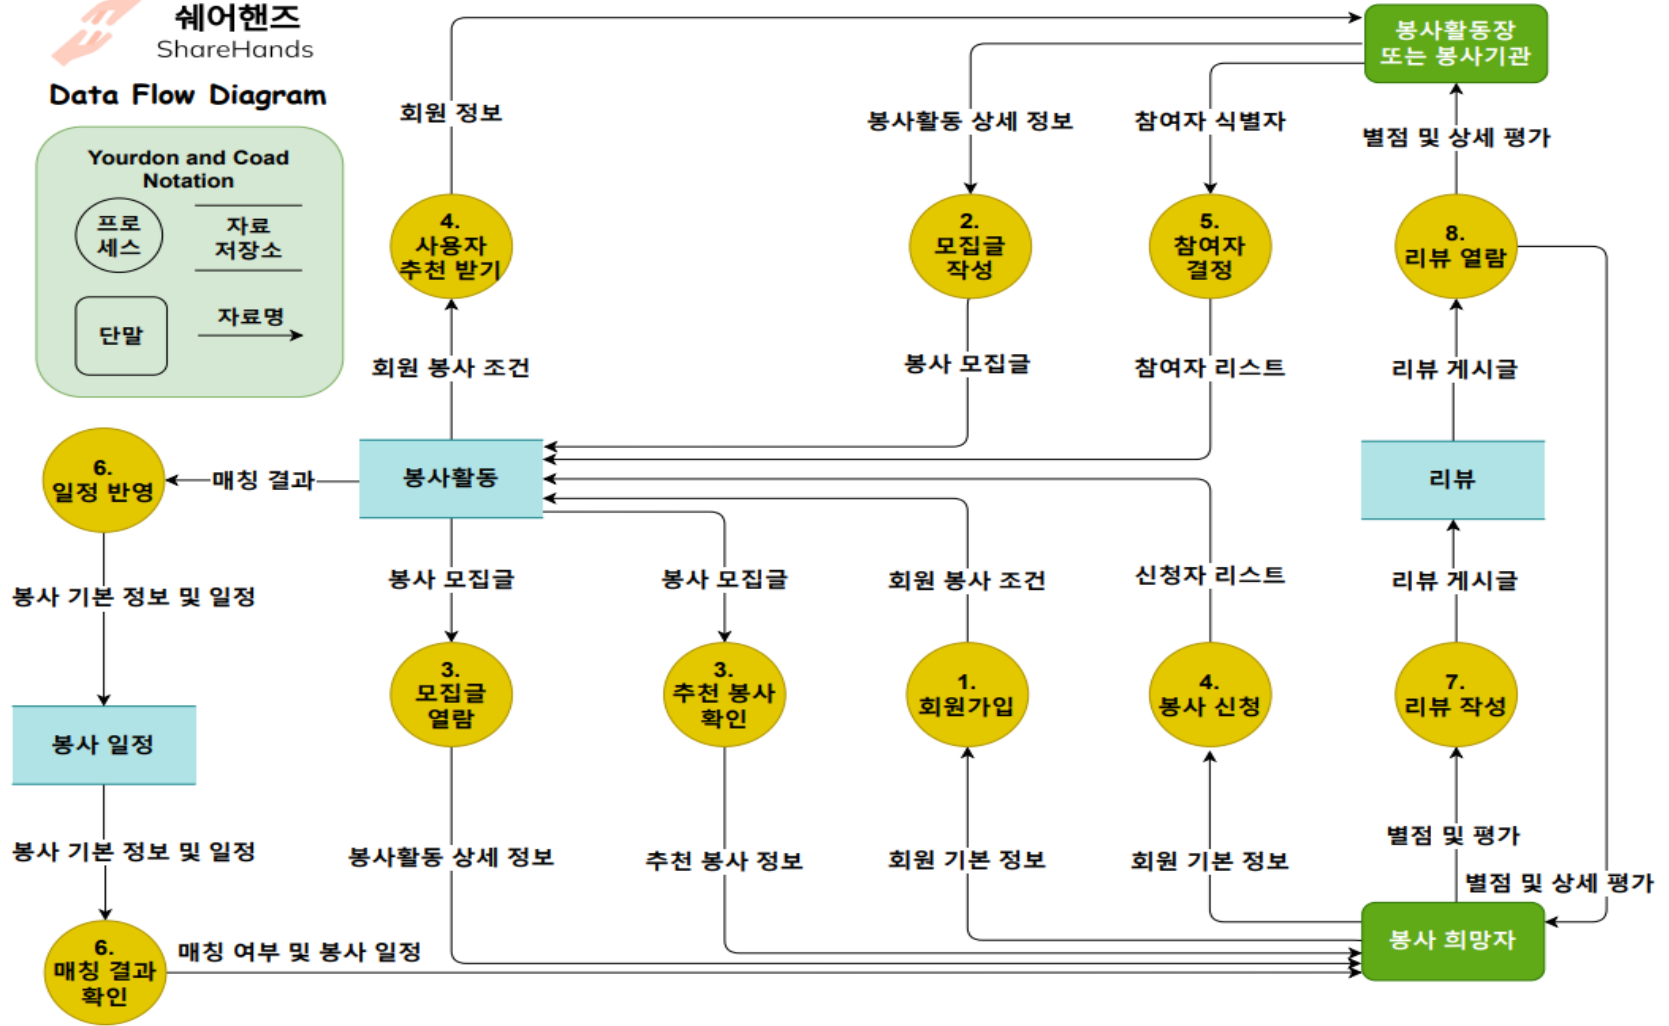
쉐어핸즈
ShareHands

Data Flow Diagram

Yourdon and Coad Notation

프로세스

자료 저장소

단말

자료명

회원 정보

봉사활동 상세 정보

참여자 식별자

봉사활동장 또는 봉사기관

별점 및 상세 평가

4. 사용자 추천 받기

2. 모집글 작성

5. 참여자 결정

8. 리뷰 열람

회원 봉사 조건

봉사 모집글

참여자 리스트

리뷰 게시글

6. 일정 반영

매칭 결과

봉사활동

리뷰

봉사 기본 정보 및 일정

봉사 모집글

봉사 모집글

회원 봉사 조건

신청자 리스트

리뷰 게시글

3. 모집글 열람

3. 추천 봉사 확인

1. 회원가입

4. 봉사 신청

7. 리뷰 작성

봉사 일정

봉사 기본 정보 및 일정

봉사활동 상세 정보

추천 봉사 정보

회원 기본 정보

회원 기본 정보

별점 및 평가

별점 및 상세 평가

6. 매칭 결과 확인

매칭 여부 및 봉사 일정

봉사 희망자